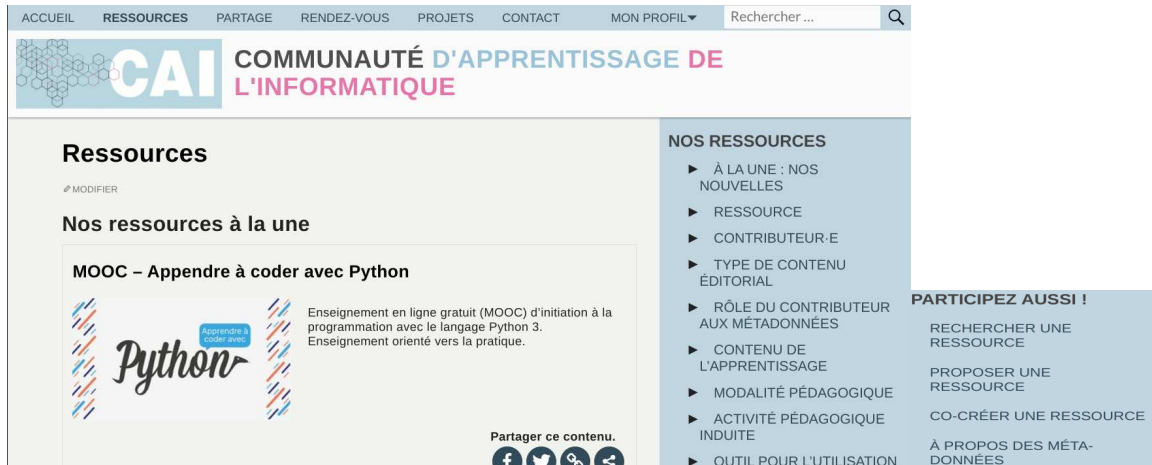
ACCUEIL RESSOURCES PARTAGE RENDEZ-VOUS PROJETS CONTACT MON PROFIL▼ Rechercher ...

CAI COMMUNAUTÉ D'APPRENTISSAGE DE L'INFORMATIQUE

Ressources

MODIFIER

Nos ressources à la une

MOOC – Appendre à coder avec Python

Apprendre à coder avec Python

Enseignement en ligne gratuit (MOOC) d'initiation à la programmation avec le langage Python 3. Enseignement orienté vers la pratique.

Partager ce contenu.

NOS RESSOURCES

► À LA UNE : NOS NOUVELLES

► RESSOURCE

► CONTRIBUTEUR·E

► TYPE DE CONTENU ÉDITORIAL

► RÔLE DU CONTRIBUTEUR AUX MÉTADONNÉES

► CONTENU DE L'APPRENTISSAGE

► MODALITÉ PÉDAGOGIQUE

► ACTIVITÉ PÉDAGOGIQUE INDUITE

► OUTIL POUR L'UTILISATION

PARTICIPEZ AUSSI !

RECHERCHER UNE RESSOURCE

PROPOSER UNE RESSOURCE

CO-CRÉER UNE RESSOURCE

À PROPOS DES MÉTA-DONNÉES